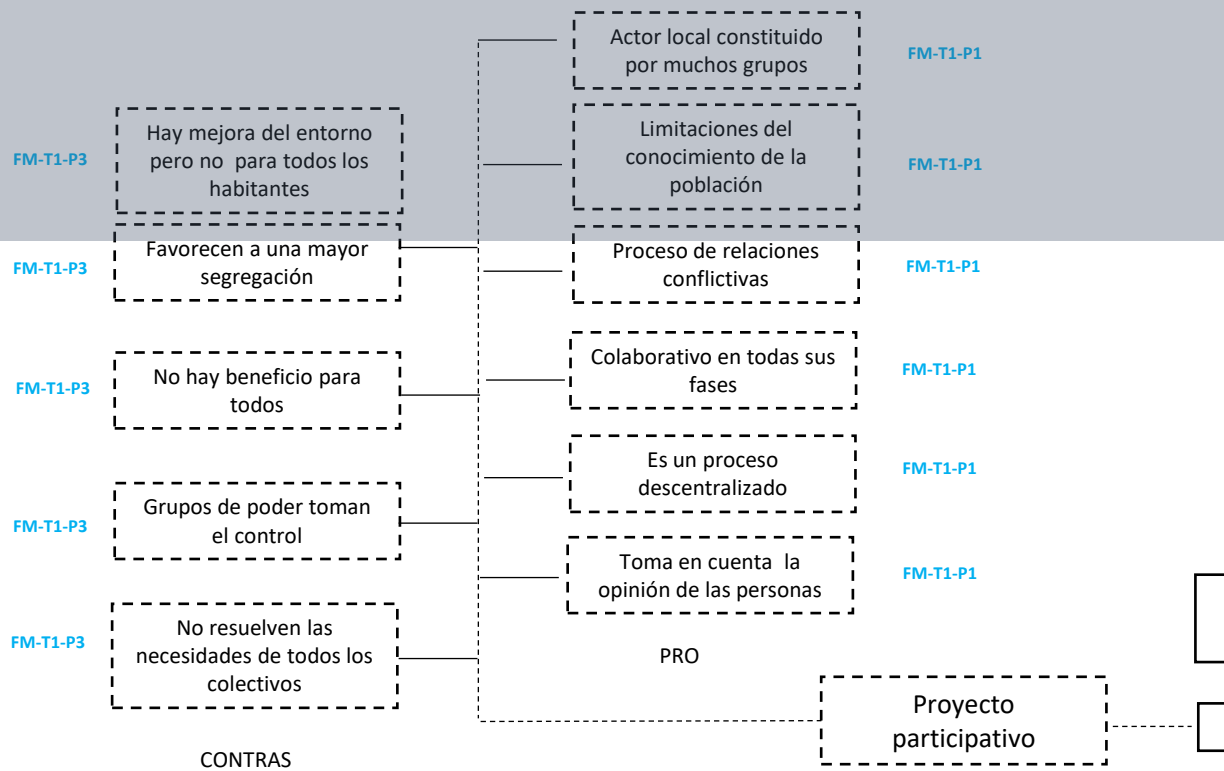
FM-T1-P3 Hay mejora del entorno pero no para todos los habitantes

FM-T1-P3 Favorecen a una mayor segregación

FM-T1-P3 No hay beneficio para todos

FM-T1-P3 Grupos de poder toman el control

FM-T1-P3 No resuelven las necesidades de todos los colectivos

CONTRAS

Actor local constituido por muchos grupos FM-T1-P1

Limitaciones del conocimiento de la población FM-T1-P1

Proceso de relaciones conflictivas FM-T1-P1

Colaborativo en todas sus fases FM-T1-P1

Es un proceso descentralizado FM-T1-P1

Toma en cuenta la opinión de las personas FM-T1-P1

PRO

Proyecto participativo